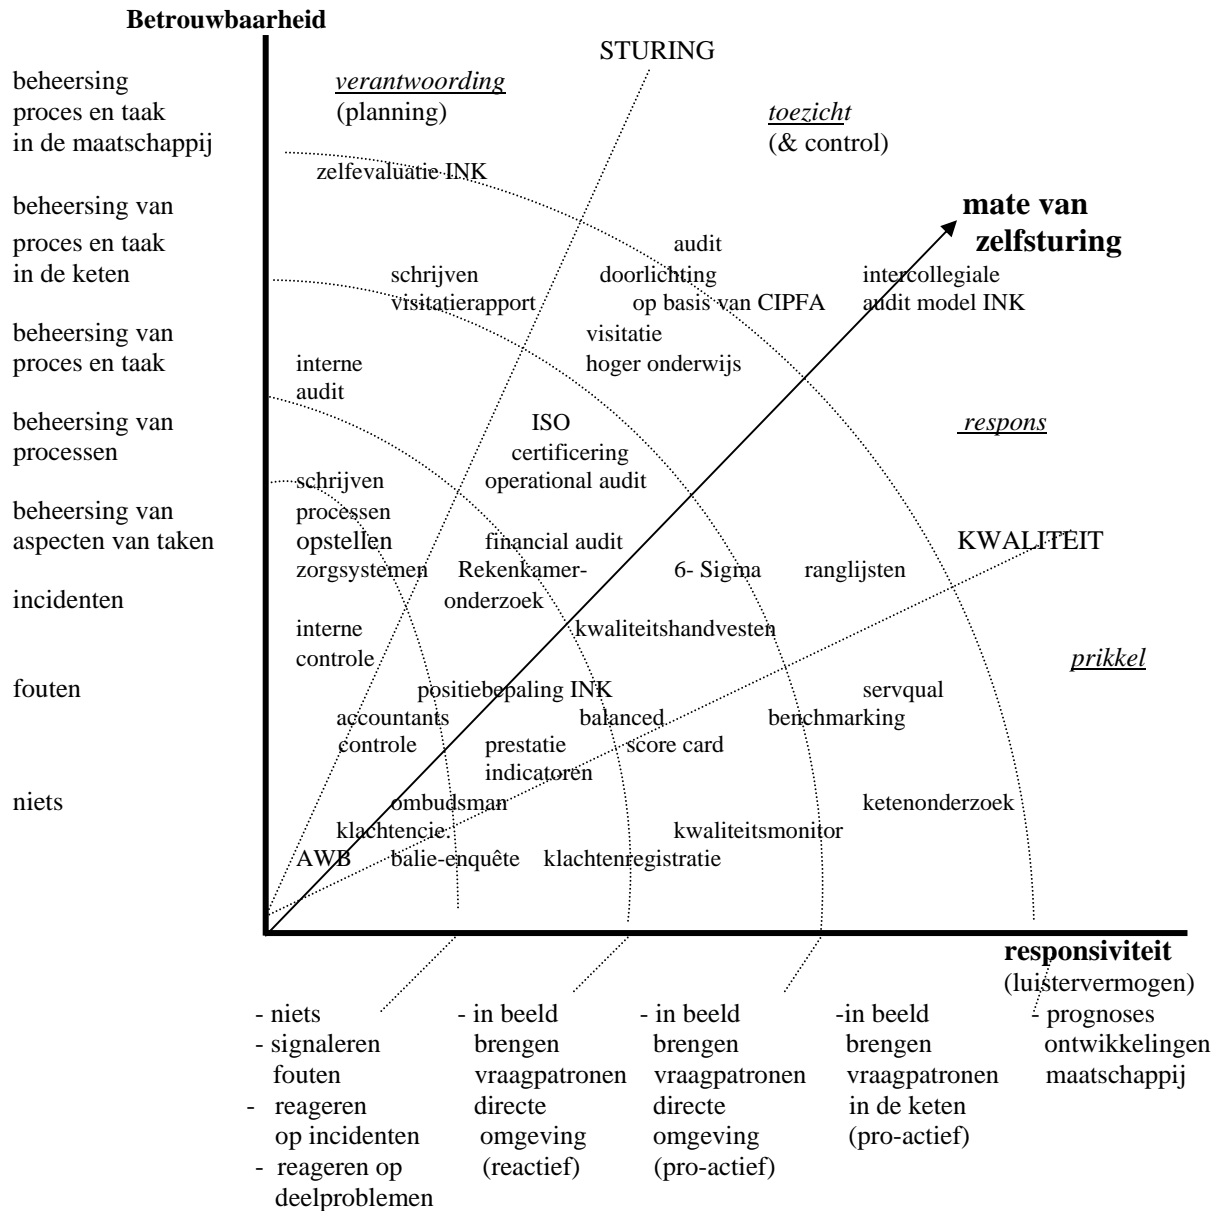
Betrouwbaarheid

beheersing proces en taak in de maatschappij

beheersing van proces en taak in de keten

beheersing van proces en taak

beheersing van processen

beheersing van aspecten van taken

incidenten

fouten

niets

STURING

*verantwoording* (planning)

*toezicht* (& control)

zelfevaluatie INK

mate van zelfsturing

audit doorlichting op basis van CIPFA

schrijven visitatierapport

intercollegiale audit model INK

visitatie hoger onderwijs

interne audit

ISO certificering

operational audit

*respons*

schrijven processen

opstellen zorgsystemen

financial audit

Rekenkamer-onderzoek

6- Sigma

ranglijsten

KWALITEIT

interne controle

kwaliteitshandvesten

*prikkel*

positiebepaling INK

servqual

accountants controle

balanced score card

benchmarking

prestatie indicatoren

ombudsman

ketenonderzoek

klachtencie.

kwaliteitsmonitor

AWB

balie-enquête

klachtenregistratie

responsiviteit (luistervermogen)

- niets
- signaleren fouten
- reageren op incidenten
- reageren op deelproblemen

- in beeld brengen vraagpatronen directe omgeving (reactief)

- in beeld brengen vraagpatronen directe omgeving (pro-actief)

-in beeld brengen vraagpatronen in de keten (pro-actief)

- prognoses ontwikkelingen maatschappij